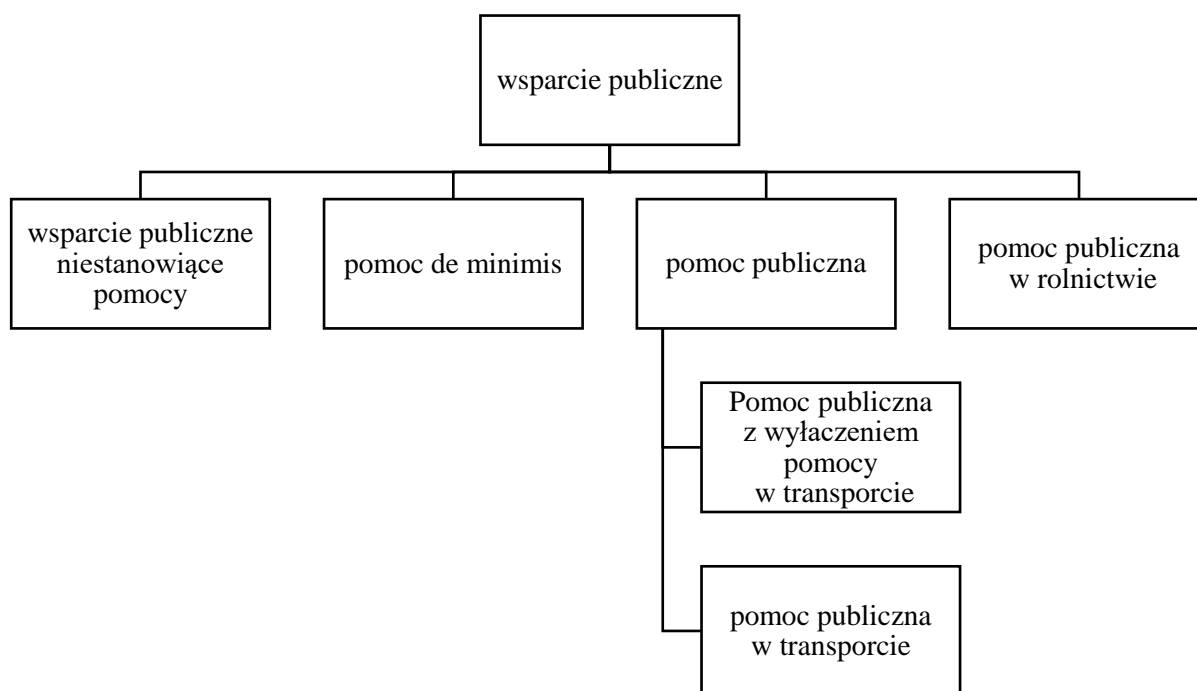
wsparcie publiczne

wsparcie publiczne niestanowiące pomocy

pomoc de minimis

pomoc publiczna

pomoc publiczna w rolnictwie

Pomoc publiczna z wyłaczeniem pomocy w transporcie

pomoc publiczna w transporcie